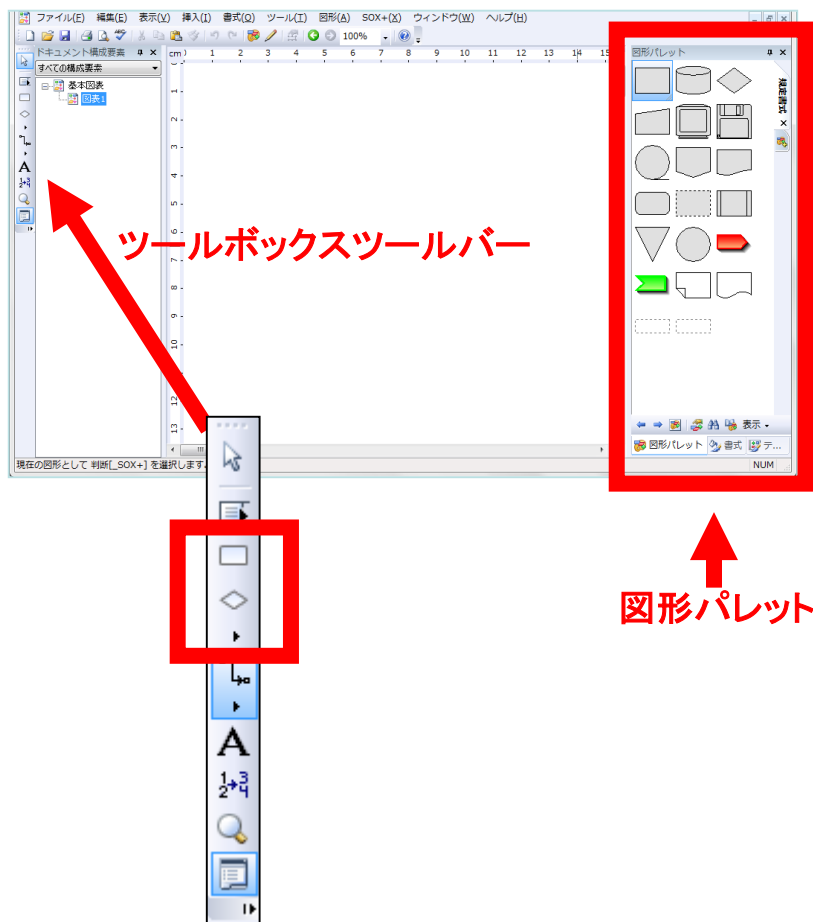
ファイル(F) 編集(E) 表示(V) 挿入(I) 書式(O) ツール(T) 図形(A) SOX+(X) ウィンドウ(W) ヘルプ(H)

100%

ドキュメント構成要素

すべての構成要素

基本図表

図表1

cm 1 2 3 4 5 6 7 8 9 10 11 12 13 14 15

1 2 3 4 5 6 7 8 9 10 11 12 13

図形パレット

規定書式

表示

図形パレット 書式 テ...

NUM

現在の図形として 判断[_SOX+] を選択します。

A

$\frac{1}{2}\to\frac{3}{4}$

ツールボックスツールバー

図形パレット